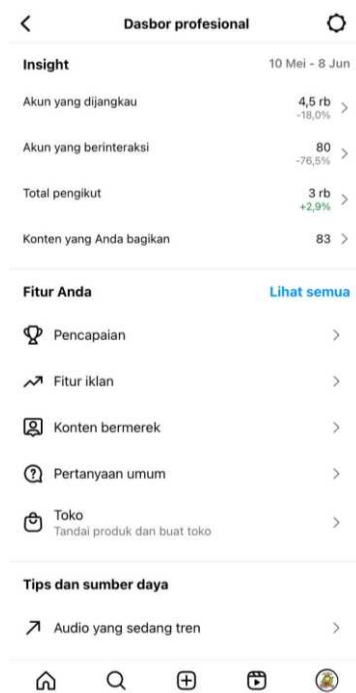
Dasbor profesional

Insight

10 Mei - 8 Jun

Akun yang dijangkau

4,5 rb
-18,0%

Akun yang berinteraksi

80
-76,5%

Total pengikut

3 rb
+2,9%

Konten yang Anda bagikan

83

Fitur Anda

Lihat semua

Pencapaian

Fitur iklan

Konten bermerek

Pertanyaan umum

Toko
Tandai produk dan buat toko

Tips dan sumber daya

Audio yang sedang tren